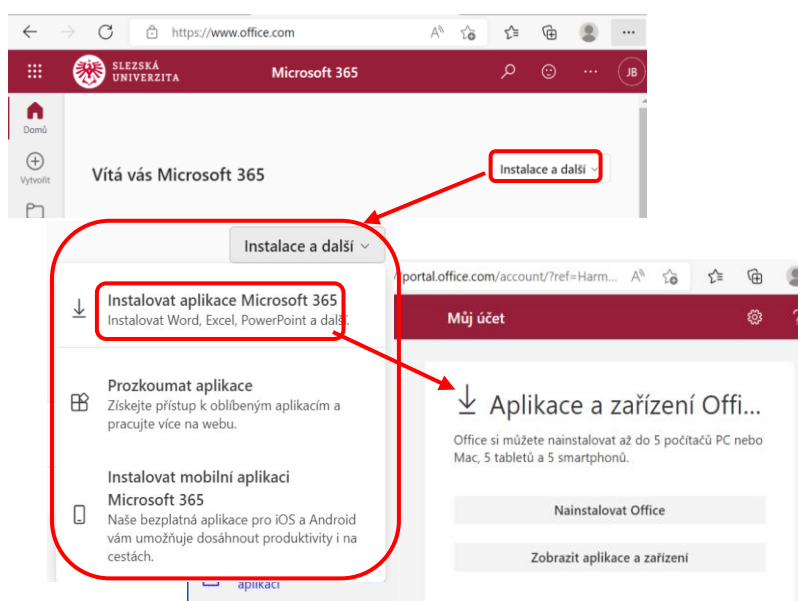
https://www.office.com

SLEZSKÁ UNIVERZITA

Microsoft 365

JB

Domů

Vytvořit

Vítá vás Microsoft 365

Instalace a další

Instalace a další

Instalovat aplikace Microsoft 365
Instalovat Word, Excel, PowerPoint a další

Prozkoumat aplikace
Získejte přístup k oblíbeným aplikacím a pracujte více na webu.

Instalovat mobilní aplikaci Microsoft 365
Naše bezplatná aplikace pro iOS a Android vám umožňuje dosáhnout produktivity i na cestách.

aplikací

portal.office.com/account/?ref=Harm...

Můj účet

Aplikace a zařízení Offi...

Office si můžete nainstalovat až do 5 počítačů PC nebo Mac, 5 tabletů a 5 smartphonů.

Nainstalovat Office

Zobrazit aplikace a zařízení